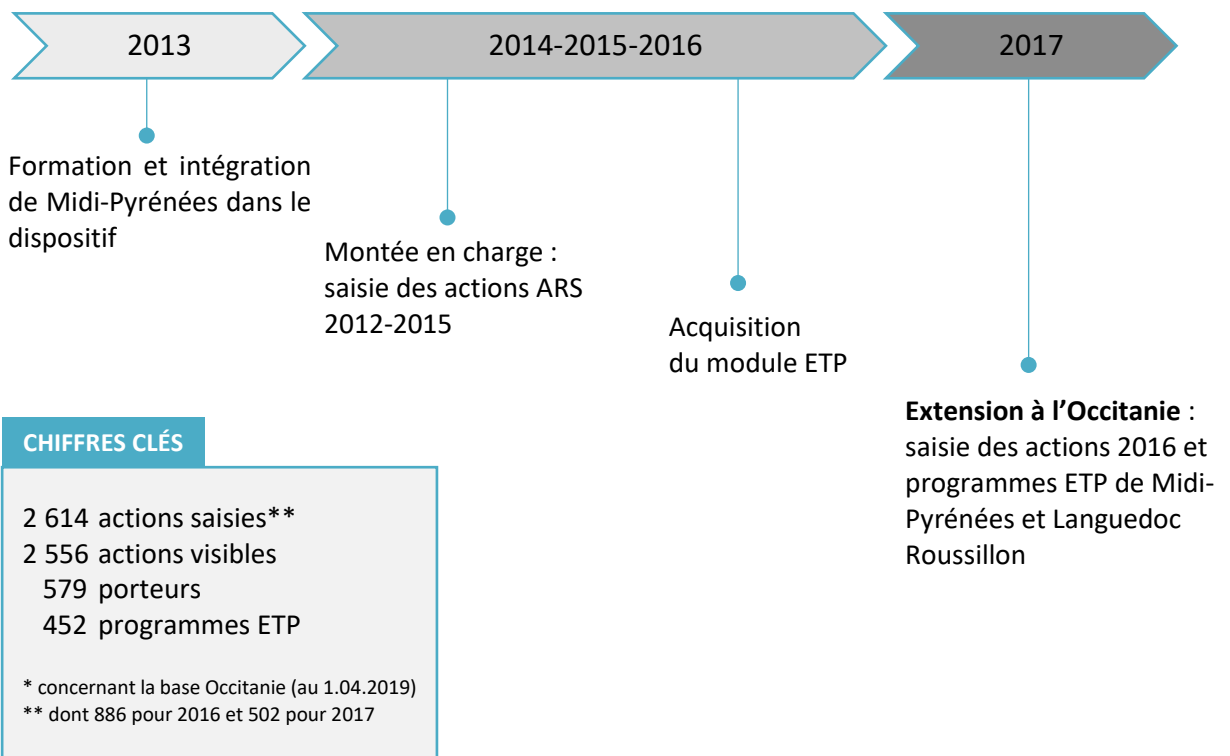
2013

2014-2015-2016

2017

Formation et intégration de Midi-Pyrénées dans le dispositif

Montée en charge : saisie des actions ARS 2012-2015

Acquisition du module ETP

**Extension à l'Occitanie** : saisie des actions 2016 et programmes ETP de Midi-Pyrénées et Languedoc Roussillon

CHIFFRES CLÉS

2 614 actions saisies**
2 556 actions visibles
579 porteurs
452 programmes ETP

* concernant la base Occitanie (au 1.04.2019)
** dont 886 pour 2016 et 502 pour 2017